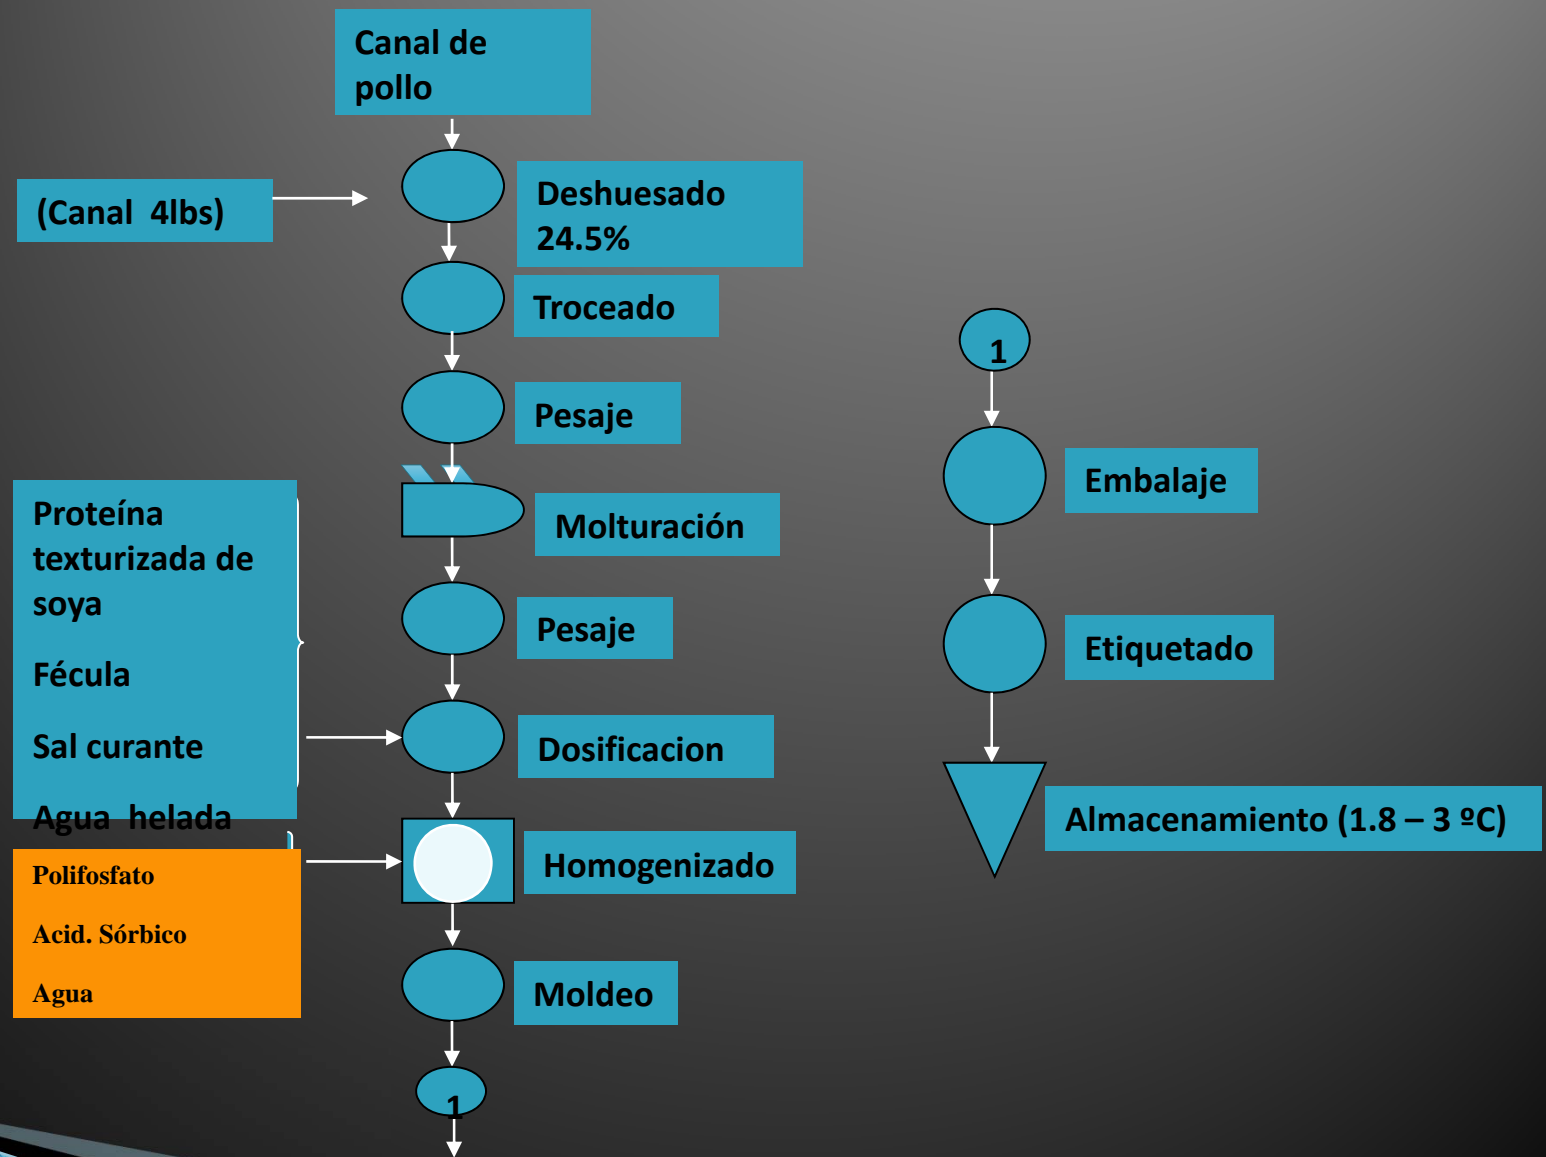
Canal de pollo

(Canal 4lbs)

Deshuesado 24.5%

Troceado

Pesaje

Molturación

Pesaje

Proteína texturizada de soya

Fécula

Sal curante

Agua helada

Dosificacion

Polifosfato

Acid. Sórbico

Agua

Homogenizado

Moldeo

1

1

Embalaje

Etiquetado

Almacenamiento (1.8 – 3 ºC)